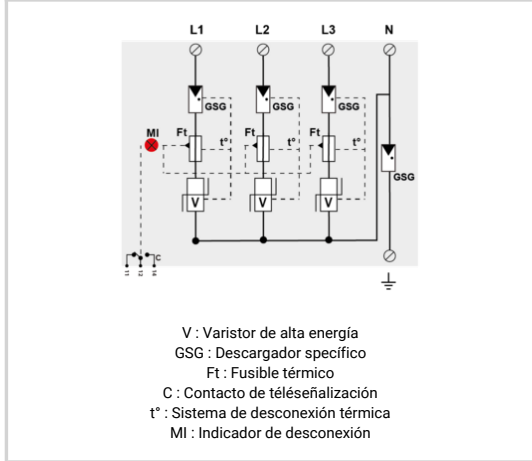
L1 L2 L3 N

GSG GSG GSG GSG

MI

Ft t° Ft t° Ft t°

V V V

C

V : Varistor de alta energía
GSG : Descargador específico
Ft : Fusible térmico
C : Contacto de téléseñalización
t° : Sistema de desconexión térmica
MI : Indicador de desconexión